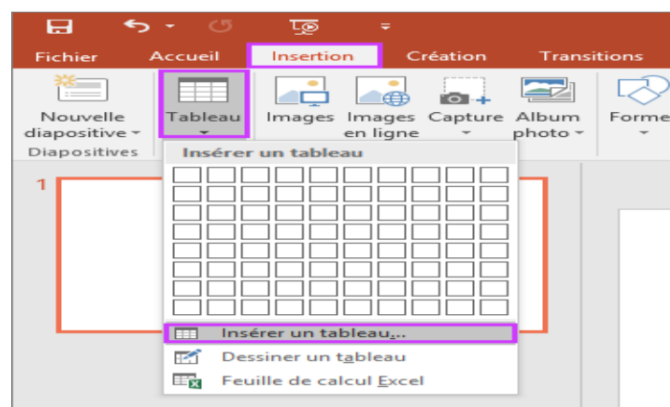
Fichier Accueil Insertion Création Transitions

Nouvelle diapositive
Diapositives
Tableau
Images
Images en ligne
Capture
Album photo
Forme

Insérer un tableau

1

Insérer un tableau...
Dessiner un tableau
Feuille de calcul Excel